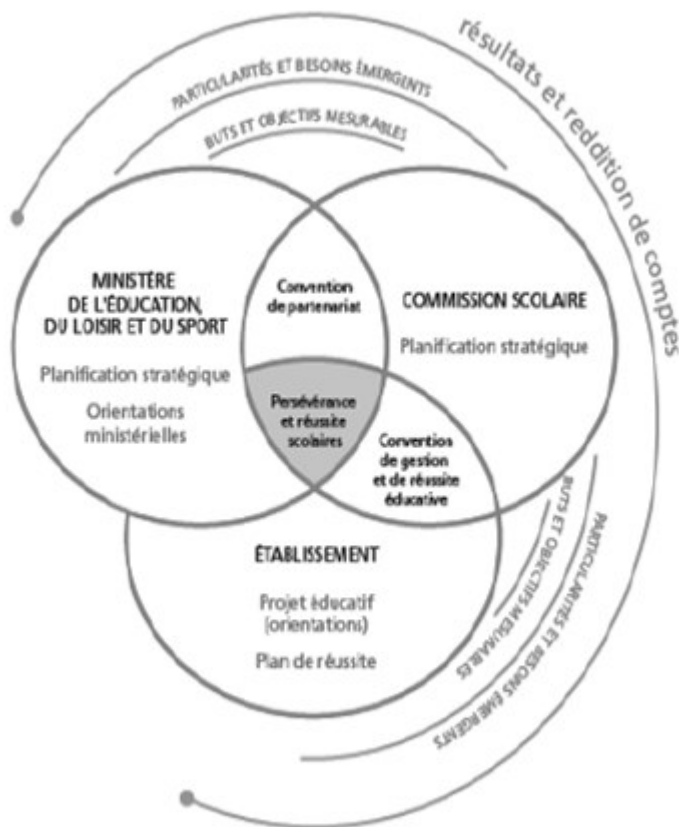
résultats et reddition de comptes

PARTICULARITÉS ET BESOINS ÉMERGENTS

BUTS ET OBJECTIFS MESURABLES

MINISTÈRE DE L'ÉDUCATION, DU LOISIR ET DU SPORT

Planification stratégique

Orientations ministérielles

Convention de partenariat

COMMISSION SCOLAIRE

Planification stratégique

Persévérance et réussite scolaires

Convention de gestion et de réussite éducative

ÉTABLISSEMENT

Projet éducatif (orientations)

Plan de réussite

BUTS ET OBJECTIFS MESURABLES

PARTICULARITÉS ET BESOINS ÉMERGENTS